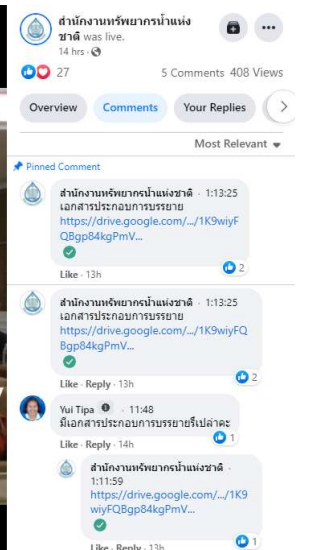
สำนักงานทรัพยากรน้ำแห่งชาติ was live.
14 hrs ·

27

5 Comments 408 Views

Overview Comments Your Replies

Most Relevant

Pinned Comment

สำนักงานทรัพยากรน้ำแห่งชาติ · 1:13:25
เอกสารประกอบการบรรยาย
https://drive.google.com/.../1K9wiyFQBgp84kgPmV...

Like · 13h 2

สำนักงานทรัพยากรน้ำแห่งชาติ · 1:13:25
เอกสารประกอบการบรรยาย
https://drive.google.com/.../1K9wiyFQBgp84kgPmV...

Like · Reply · 13h 2

Yui Tipa · 11:48
มีเอกสารประกอบการบรรยายรึเปล่าคะ

Like · Reply · 14h 1

สำนักงานทรัพยากรน้ำแห่งชาติ
1:11:59
https://drive.google.com/.../1K9wiyFQBgp84kgPmV...

Like · Reply · 13h 1